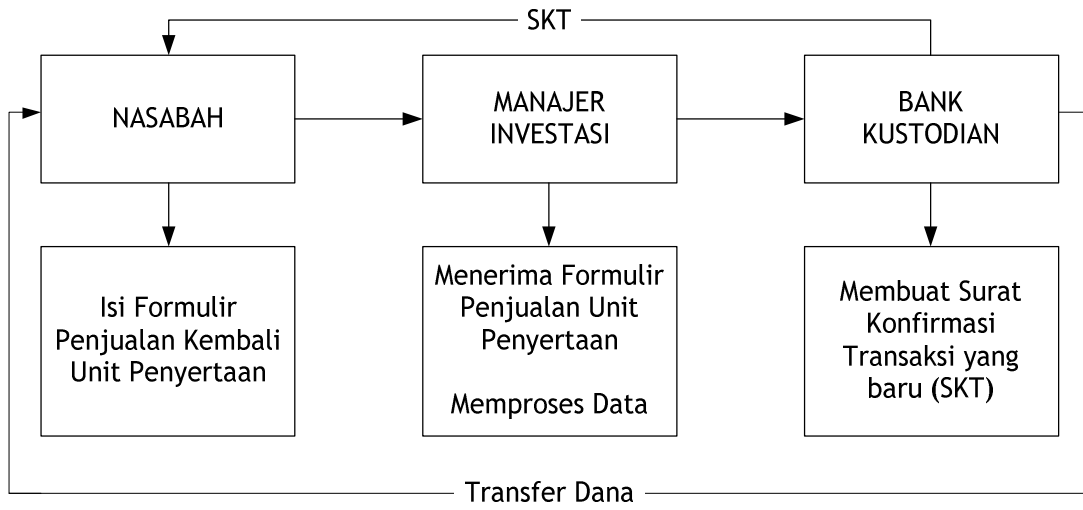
SKT

NASABAH

MANAJER INVESTASI

BANK KUSTODIAN

Isi Formulir Penjualan Kembali Unit Penyertaan

Menerima Formulir Penjualan Unit Penyertaan

Memproses Data

Membuat Surat Konfirmasi Transaksi yang baru (SKT)

Transfer Dana